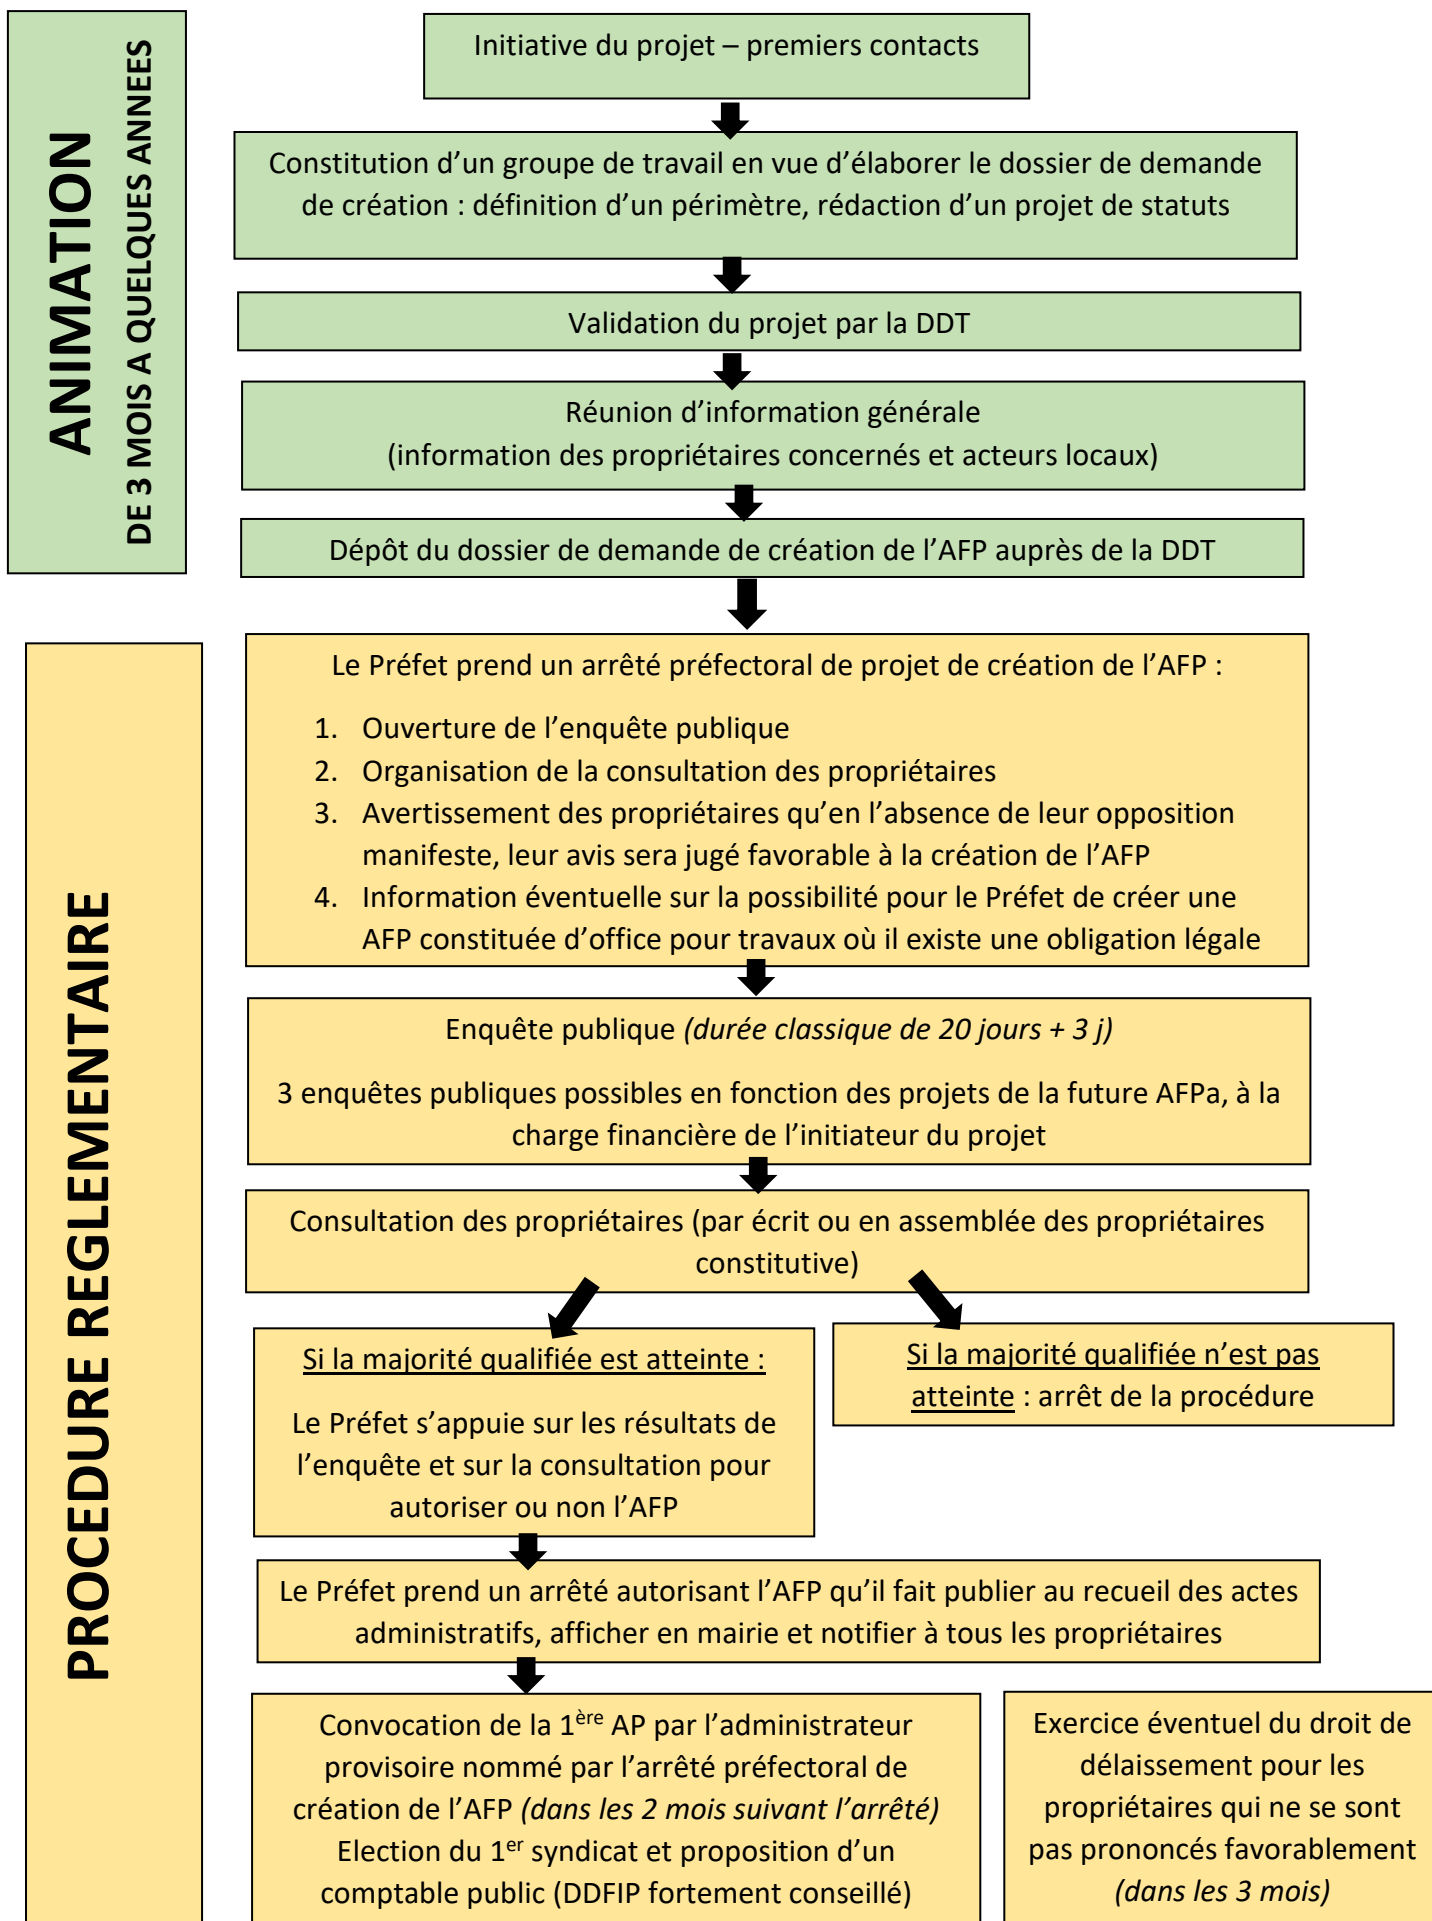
ANIMATION
DE 3 MOIS A QUELQUES ANNEES

Initiative du projet – premiers contacts

Constitution d'un groupe de travail en vue d'élaborer le dossier de demande de création : définition d'un périmètre, rédaction d'un projet de statuts

Validation du projet par la DDT

Réunion d'information générale
(information des propriétaires concernés et acteurs locaux)

Dépôt du dossier de demande de création de l'AFP auprès de la DDT

PROCEDURE REGLEMENTAIRE

Le Préfet prend un arrêté préfectoral de projet de création de l'AFP :

1. Ouverture de l'enquête publique
2. Organisation de la consultation des propriétaires
3. Avertissement des propriétaires qu'en l'absence de leur opposition manifeste, leur avis sera jugé favorable à la création de l'AFP
4. Information éventuelle sur la possibilité pour le Préfet de créer une AFP constituée d'office pour travaux où il existe une obligation légale

Enquête publique *(durée classique de 20 jours + 3 j)*

3 enquêtes publiques possibles en fonction des projets de la future AFPa, à la charge financière de l'initiateur du projet

Consultation des propriétaires (par écrit ou en assemblée des propriétaires constitutive)

Si la majorité qualifiée est atteinte :

Le Préfet s'appuie sur les résultats de l'enquête et sur la consultation pour autoriser ou non l'AFP

Si la majorité qualifiée n'est pas atteinte : arrêt de la procédure

Le Préfet prend un arrêté autorisant l'AFP qu'il fait publier au recueil des actes administratifs, afficher en mairie et notifier à tous les propriétaires

Convocation de la 1$^{ère}$ AP par l'administrateur provisoire nommé par l'arrêté préfectoral de création de l'AFP *(dans les 2 mois suivant l'arrêté)*
Election du 1$^{er}$ syndicat et proposition d'un comptable public (DDFIP fortement conseillé)

Exercice éventuel du droit de délaissement pour les propriétaires qui ne se sont pas prononcés favorablement *(dans les 3 mois)*